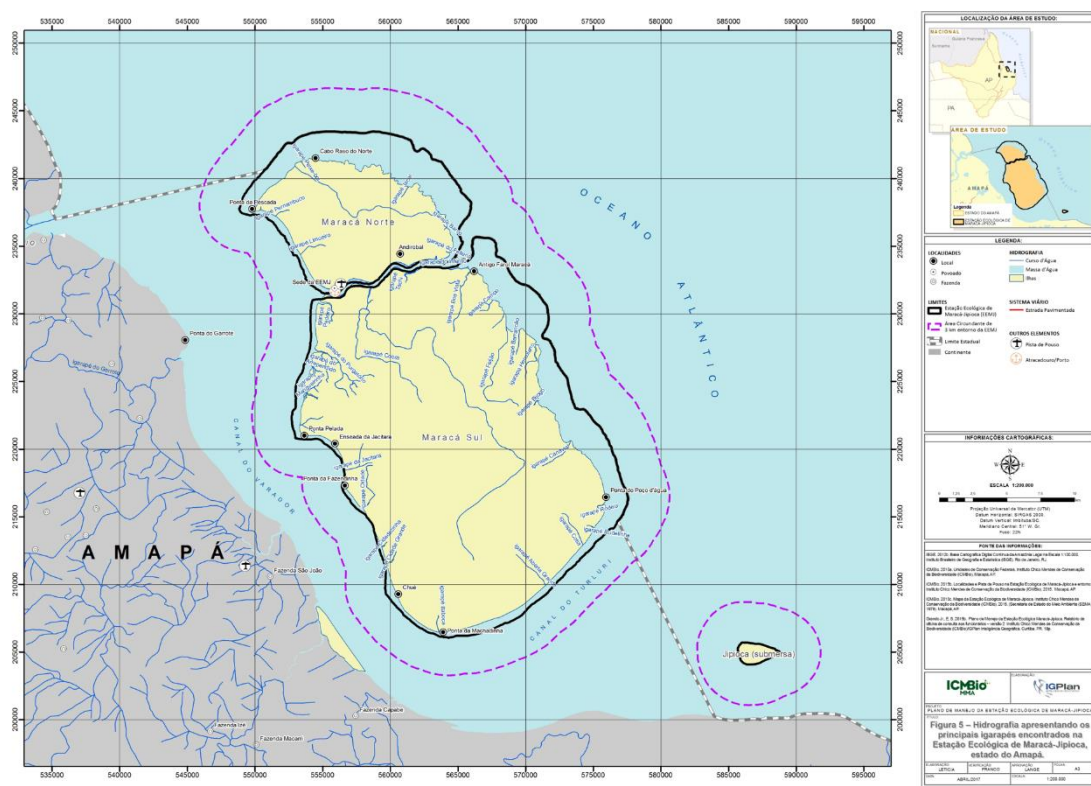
535000 540000 545000 550000 555000 560000 565000 570000 575000 580000 585000 590000 595000

250000 245000 240000 235000 230000 225000 220000 215000 210000 205000 200000

OCEANO ATLÂNTICO

Cabo Raso do Norte
Ponta do Pescada
Maracá Norte
Andirobal
Antigo Farol Maracá
Sede da EEMJ
Ponta do Gamote
Ponta Pelada
Enseada da Jaciteia
Maracá Sul
Ponta da Fazendinha
Ponta do Poço d'água
Chuí
Ponta da Macacabeira
CANAL DO VARADOR
CANAL DO TURLURI
Jipioca (submersa)
AMAPÁ
Fazenda São João
Fazenda Capalol
Fazenda Ilet
Fazenda Macam

LOCALIZAÇÃO DA ÁREA DE ESTUDO:
NACIONAL
AP
PA
ÁREA DE ESTUDO
AMAPÁ
Legenda

LEGENDA:
LOCALIDADES
Local
Povoado
Fazenda
HIDROGRAFIA
Curso d'Água
Massa d'Água
Ilhas
LIMITES
Estação Ecológica de Maracá-Jipioca (EEMJ)
Área Circundante de 3 km entorno da EEMJ
Limite Estadual
Continente
SISTEMA VIÁRIO
Estrada Pavimentada
OUTROS ELEMENTOS
Pista de Pouso
Atracadouro/Porto

INFORMAÇÕES CARTOGRÁFICAS:
ESCALA 1:200.000
Projeção Universal de Mercator (UTM)
Datum Horizontal: SIRGAS 2000
Datum Vertical: Imbituba-SC
Meridiano Central: 51° W. Gr.
Fuso: 22N

FONTE DAS INFORMAÇÕES:
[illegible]

ICMBio
IGPlan
PLANO DE MANEJO DA ESTAÇÃO ECOLÓGICA DE MARACÁ-JIPIOCA
Figura 5 – Hidrografia apresentando os principais igarapés encontrados na Estação Ecológica de Maracá-Jipioca, estado do Amapá.
ABRIL/2017
1:200.000